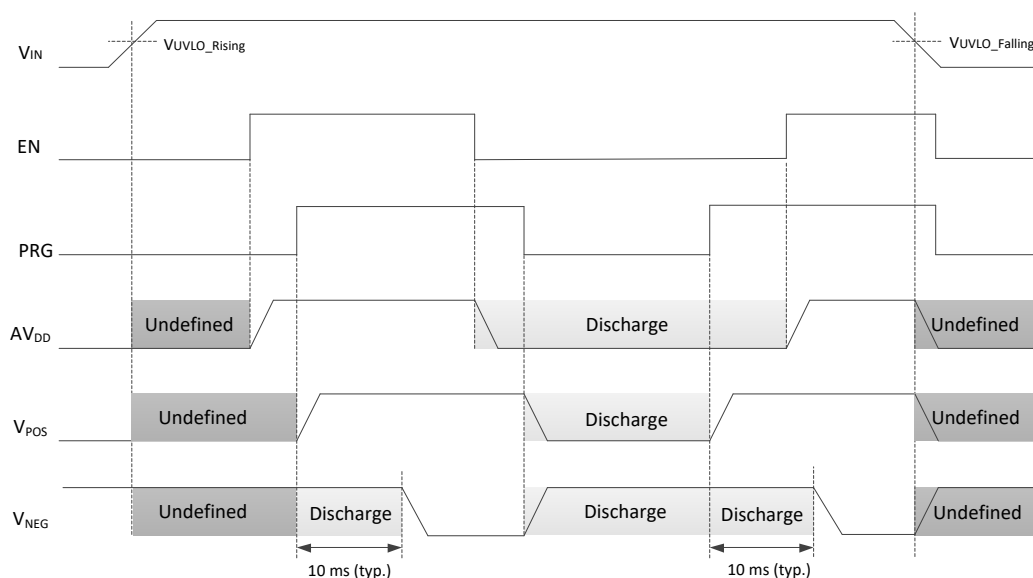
$V_{IN}$

$V_{UVLO\_Rising}$

$V_{UVLO\_Falling}$

EN

PRG

$AV_{DD}$

Undefined

Discharge

Undefined

$V_{POS}$

Undefined

Discharge

Undefined

$V_{NEG}$

Undefined

Discharge

Discharge

Discharge

Undefined

10 ms (typ.)

10 ms (typ.)